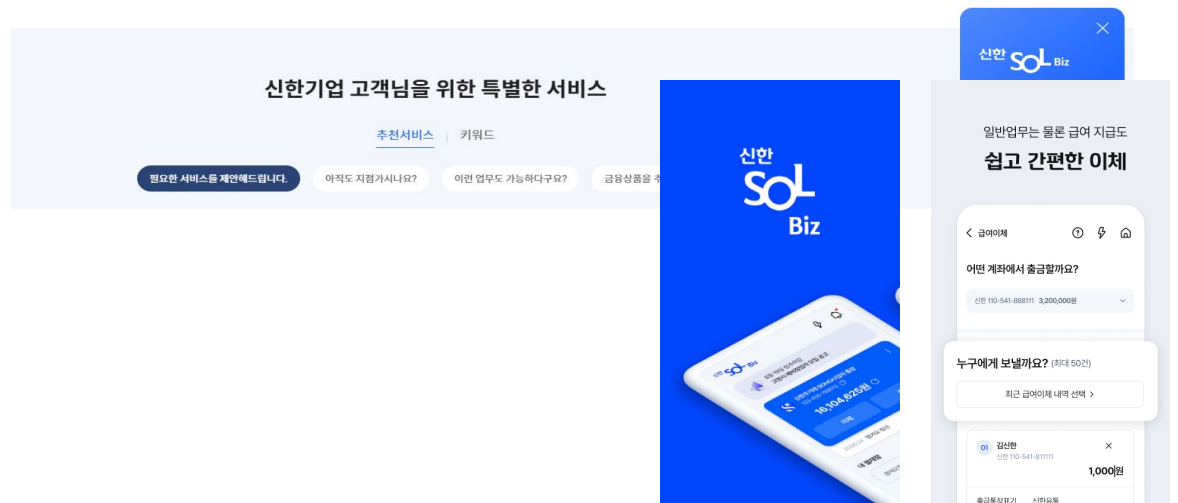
신한기업 고객님을 위한 특별한 서비스

추천서비스 | 키워드

필요한 서비스를 제안해드립니다.

아직도 지점가시나요?

이런 업무도 가능하다구요?

금융상품을 추

신한 SOL Biz

신한 SOL Biz

신한 SOL Biz

16,104,625원

일반업무는 물론 급여 지급도

쉽고 간편한 이체

급여이체

어떤 계좌에서 출금할까요?

신한 110-541-888111 3,200,000원

누구에게 보낼까요? (최대 50건)

최근 급여이체 내역 선택 >

01 김신한
신한 110-541-811111

1,000원